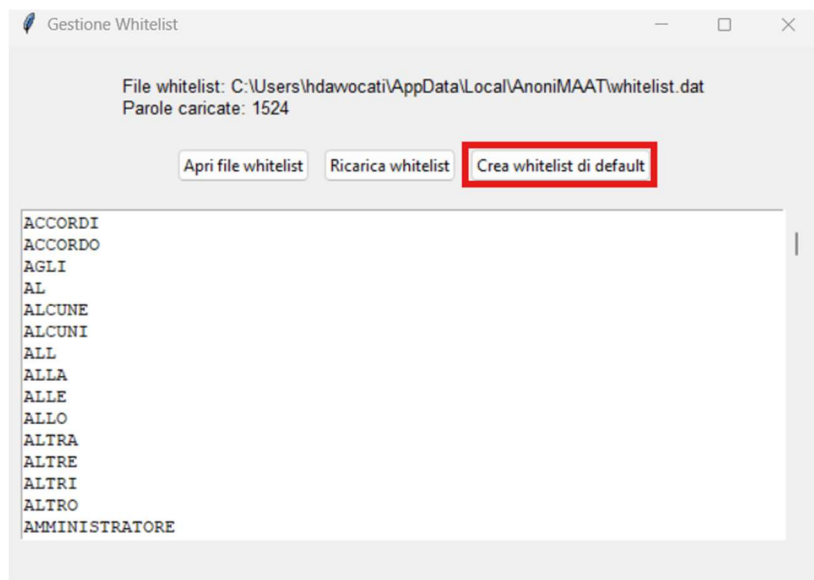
Gestione Whitelist

File whitelist: C:\Users\hdawocati\AppData\Local\AnoniMAAT\whitelist.dat
Parole caricate: 1524

Apri file whitelist | Ricarica whitelist | Crea whitelist di default

ACCORDI
ACCORDO
AGLI
AL
ALCUNE
ALCUNI
ALL
ALLA
ALLE
ALLO
ALTRA
ALTRE
ALTRI
ALTRO
AMMINISTRATORE